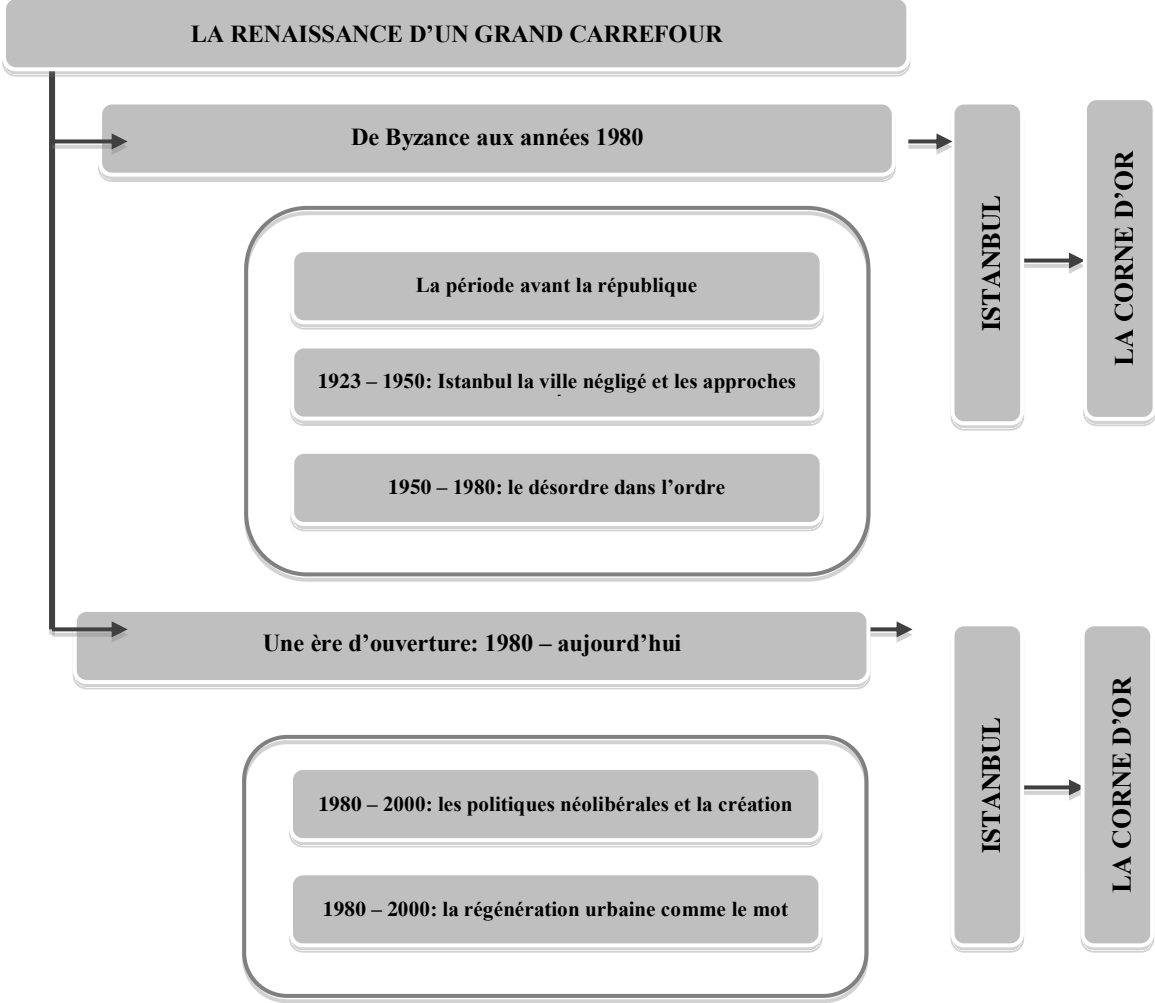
LA RENAISSANCE D'UN GRAND CARREFOUR

De Byzance aux années 1980

ISTANBUL

LA CORNE D'OR

La période avant la république

1923 – 1950: Istanbul la ville négligé et les approches

1950 – 1980: le désordre dans l'ordre

Une ère d'ouverture: 1980 – aujourd'hui

ISTANBUL

LA CORNE D'OR

1980 – 2000: les politiques néolibérales et la création

1980 – 2000: la régénération urbaine comme le mot